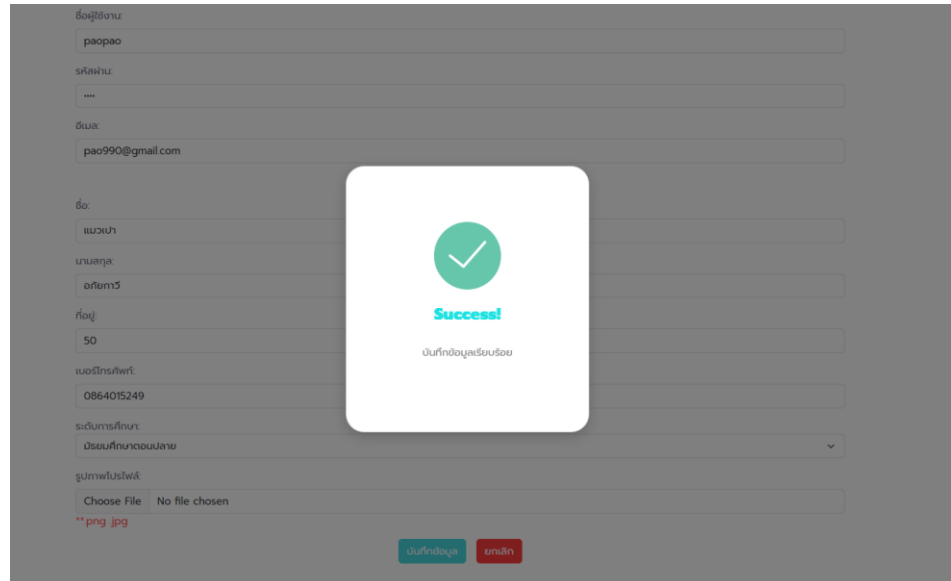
ชื่อผู้ใช้งาน:

paopao

รหัสผ่าน:

••••

อีเมล:

pao990@gmail.com

ชื่อ:

แมวเปา

นามสกุล:

อภิยภาวี

ที่อยู่:

50

เบอร์โทรศัพท์:

0864015249

ระดับการศึกษา:

มัธยมศึกษาตอนปลาย

รูปภาพโปรไฟล์:

Choose File No file chosen

** png jpg

บันทึกข้อมูล ยกเลิก

Success!

บันทึกข้อมูลเรียบร้อย